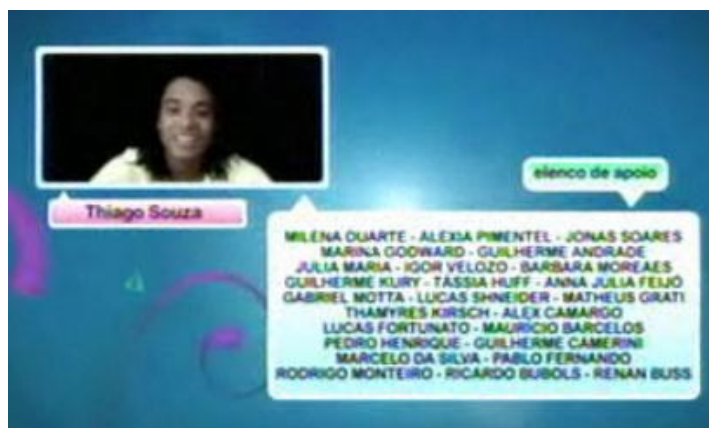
Thiago Souza

elenco de apoio

MILENA DUARTE - ALEXIA PIMENTEL - JONAS SOARES
MARINA GODWARD - GUILHERME ANDRADE
JULIA MARIA - IGOR VELOZO - BARBARA MOREAES
GUILHERME KURY - TÁSSIA HUFF - ANNA JULIA FEIJÓ
GABRIEL MOTTA - LUCAS SHNEIDER - MATHEUS GRATI
THAMYRES KIRSCH - ALEX CAMARGO
LUCAS FORTUNATO - MAURICIO BARCELOS
PEDRO HENRIQUE - GUILHERME CAMERINI
MARCELO DA SILVA - PABLO FERNANDO
RODRIGO MONTEIRO - RICARDO BUBOLS - RENAN BUSS